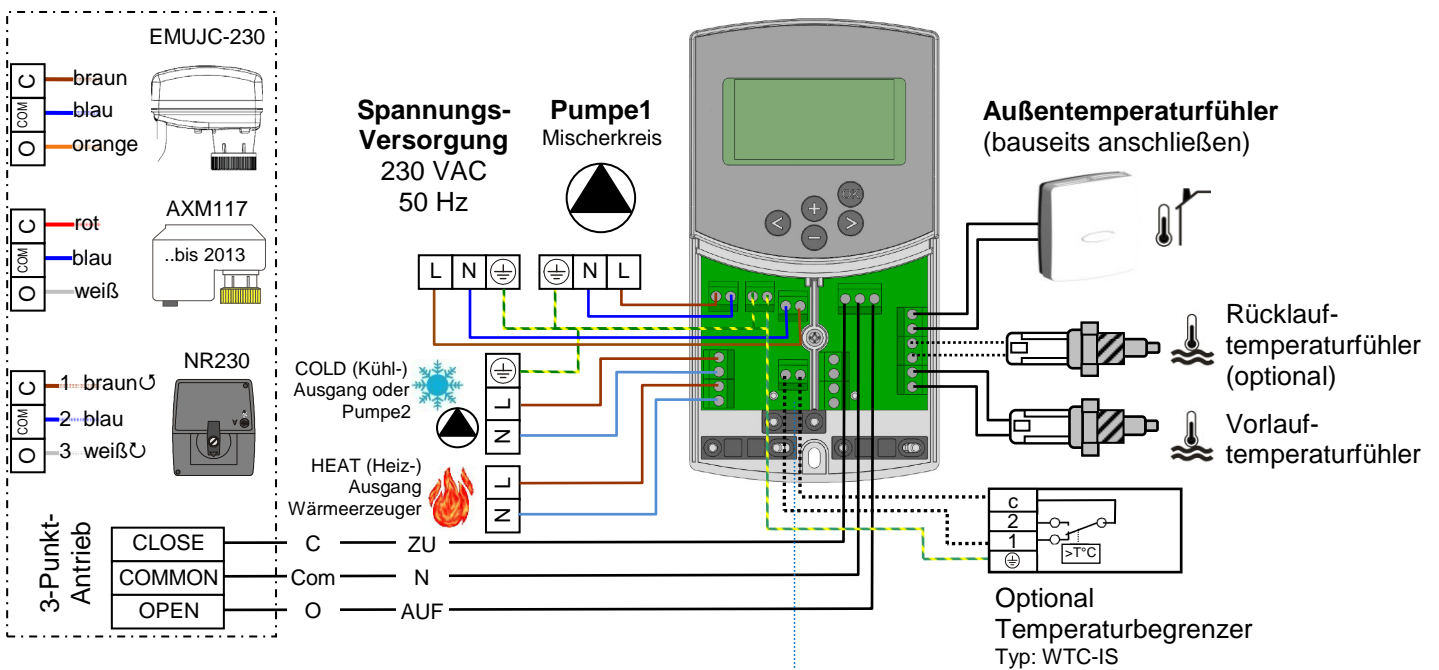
EMUJC-230
C braun
COM blau
O orange

AXM117
C rot
COM blau
O weiß
..bis 2013

NR230
C 1 braun↺
COM 2 blau
O 3 weiß↻

3-Punkt-Antrieb
CLOSE
COMMON
OPEN

C ZU
Com N
O AUF

Spannungs-Versorgung
230 VAC
50 Hz

Pumpe1
Mischerkreis

L N ⏚
⏚ N L

COLD (Kühl-) Ausgang oder Pumpe2
⏚
L
N

HEAT (Heiz-) Ausgang Wärmeerzeuger
L
N

Außentemperaturfühler
(bauseits anschließen)

Rücklauf-temperaturfühler (optional)

Vorlauf-temperaturfühler

c
2
1
⏚
>T°C

Optional
Temperaturbegrenzer
Typ: WTC-IS